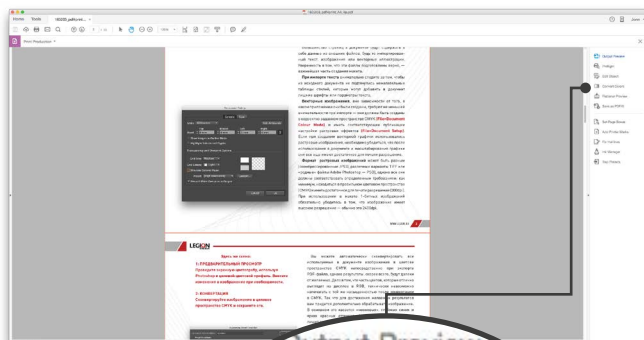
Home Tools 180000_pdfbook... ×

Print Production ×

LEGION

Output Preview

Preflight

Edit Object

Convert Colors

Flattener Preview

Save as PDF/X

Set Page Boxes

Add Printer Marks

Fix Hairlines

Ink Manager

Trap Presets

1. ПРЕДВАРИТЕЛЬНЫЙ ПРОСМОТР

2. КОНВЕРТАЦИЯ